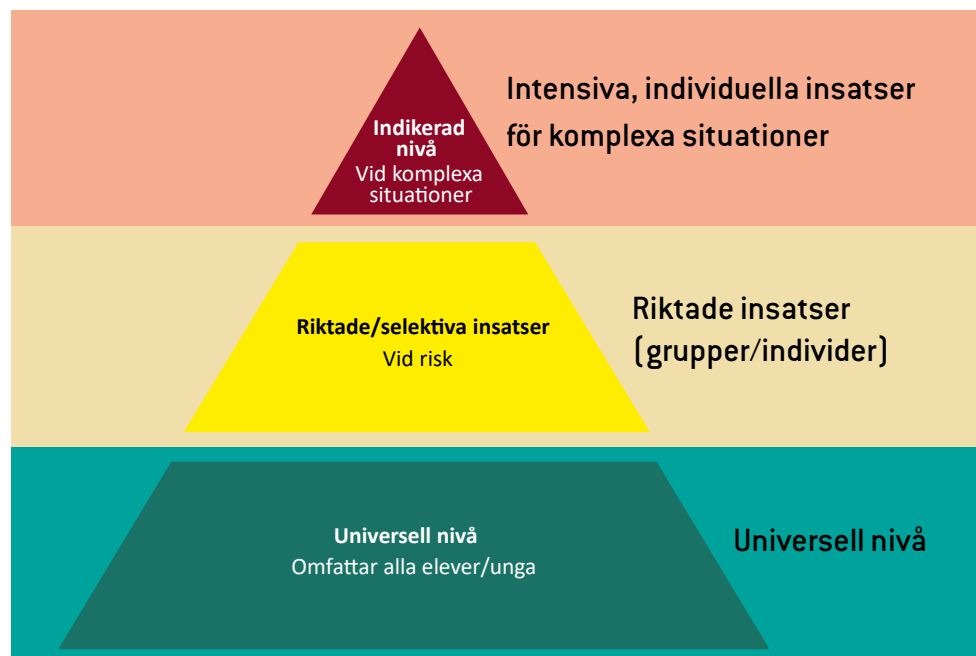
Indikerad nivå
Vid komplexa situationer

Intensiva, individuella insatser för komplexa situationer

Riktade/selektiva insatser
Vid risk

Riktade insatser (grupper/individer)

Universell nivå
Omfattar alla elever/unga

Universell nivå